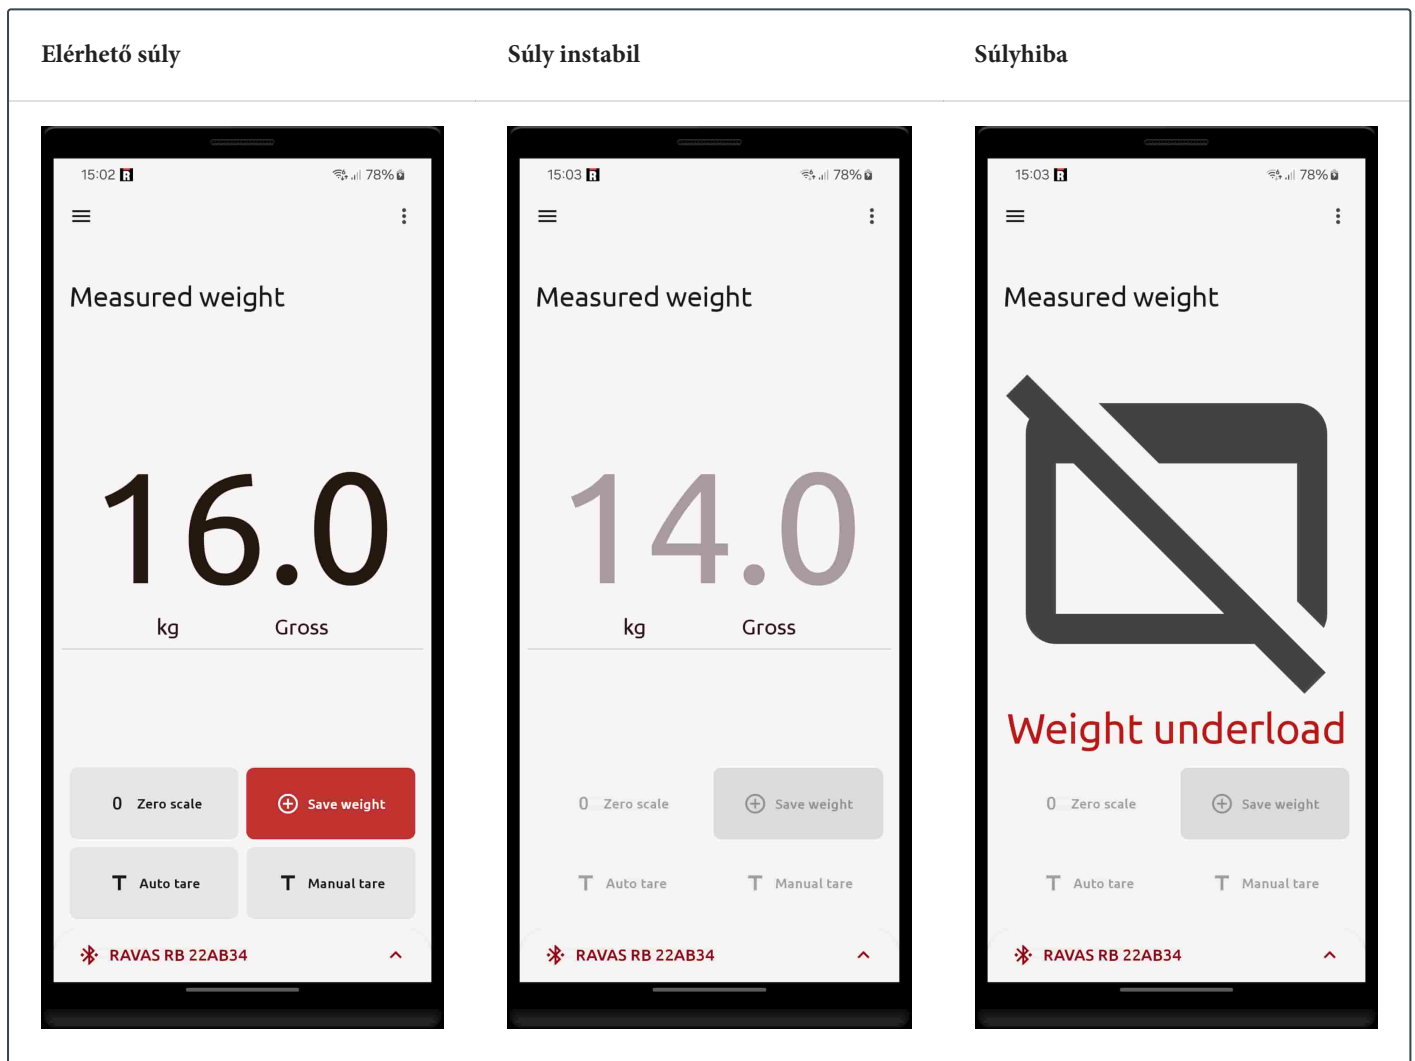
| Elérhető súly | Súly instabil | Súlyhiba |
|---|---|---|
| 15:02 78% | 15:03 78% | 15:03 78% |
| Measured weight | Measured weight | Measured weight |
| 16.0 | 14.0 | Weight underload |
| kg Gross | kg Gross | |
| 0 Zero scale | 0 Zero scale | 0 Zero scale |
| Save weight | Save weight | Save weight |
| T Auto tare | T Auto tare | T Auto tare |
| T Manual tare | T Manual tare | T Manual tare |
| RAVAS RB 22AB34 | RAVAS RB 22AB34 | RAVAS RB 22AB34 |